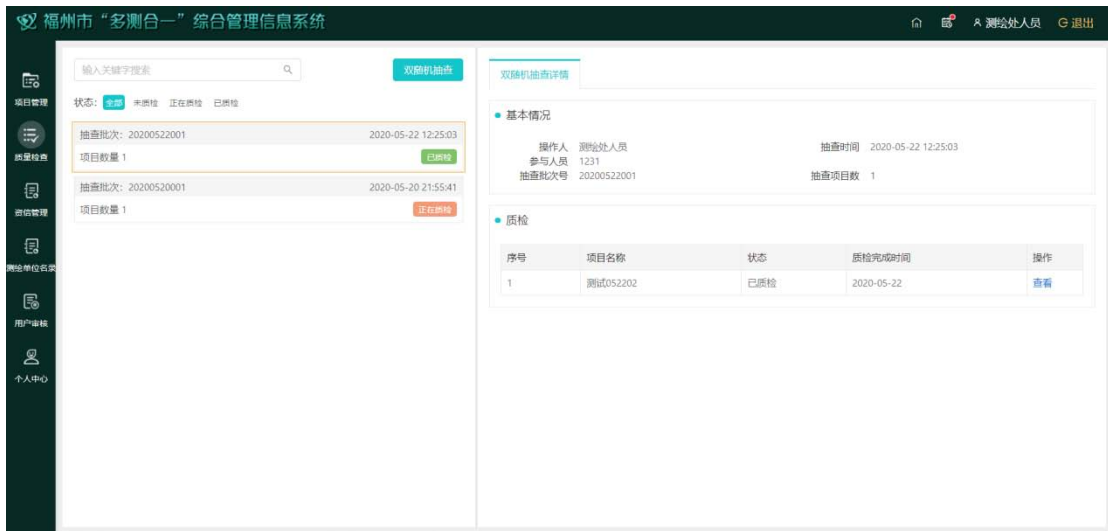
福州市“多测合一”综合管理信息系统

测绘处人员 退出

项目管理
质量检查
资信管理
测绘单位名录
用户审核
个人中心

输入关键字搜索

双随机抽查

状态: 全部 未质检 正在质检 已质检

抽查批次: 20200522001 2020-05-22 12:25:03
项目数量 1 已质检

抽查批次: 20200520001 2020-05-20 21:55:41
项目数量 1 正在质检

双随机抽查详情

基本情况

操作人 测绘处人员
参与人员 1231
抽查批次号 20200522001
抽查时间 2020-05-22 12:25:03
抽查项目数 1

质检

| 序号 | 项目名称 | 状态 | 质检完成时间 | 操作 |
|---|---|---|---|---|
| 1 | 测试052202 | 已质检 | 2020-05-22 | 查看 |